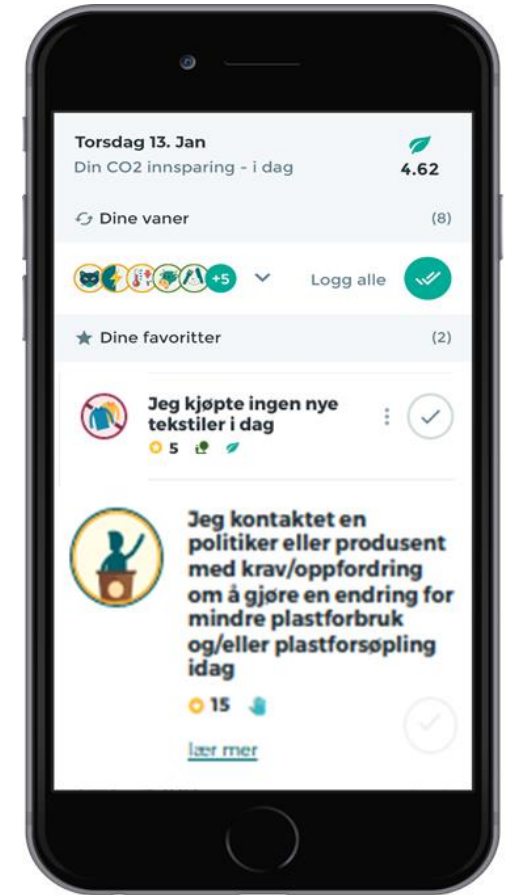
Torsdag 13. Jan
Din CO2 innsparing - i dag
4.62

Dine vaner (8)

+5
Logg alle

Dine favoritter (2)

Jeg kjøpte ingen nye tekstiler i dag
5

Jeg kontaktet en politiker eller produsent med krav/oppfordring om å gjøre en endring for mindre plastforbruk og/eller plastforsøpling idag
15

lær mer